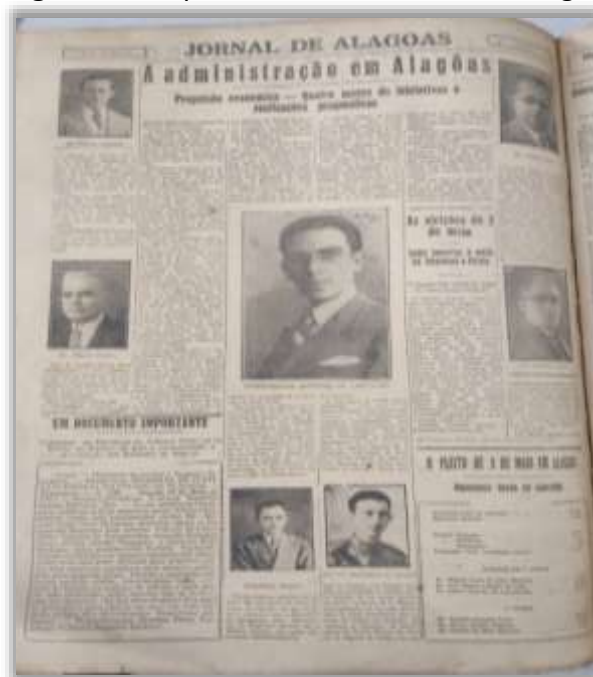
JORNAL DE ALAGOAS

A administração em Alagôas

Progresso economico — Quatro annos de iniciativas e realizações proveitosas

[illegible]

As eleições de 3 de maio

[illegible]

UM DOCUMENTO IMPORTANTE

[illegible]

O PLEITO DE 3 DE MAIO EM ALAGOAS

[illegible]